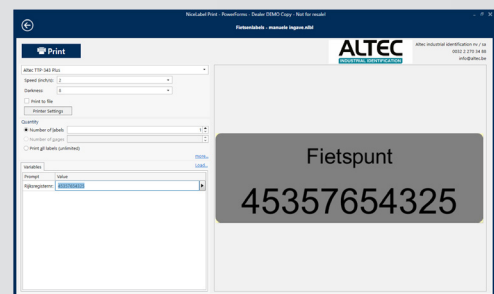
NiceLabel Print - PowerForms - Dealer DEMO Copy - Not for resale!

Fietsenlabels - manuele ingave.nlbl

Print

ALTEC
INDUSTRIAL IDENTIFICATION

Altec industrial identification nv / sa
0032 2 270 34 80
info@altec.be

Altec TTP-343 Plus

Speed (inch/s): 2

Darkness: 8

Print to file

Printer Settings

Quantity

Number of labels: 1

Number of pages:

Print all labels (unlimited)

More...

Variables

Load...

| Prompt | Value |
|---|---|
| Rijksregisternr | 45357654325 |

Fietspunt

45357654325